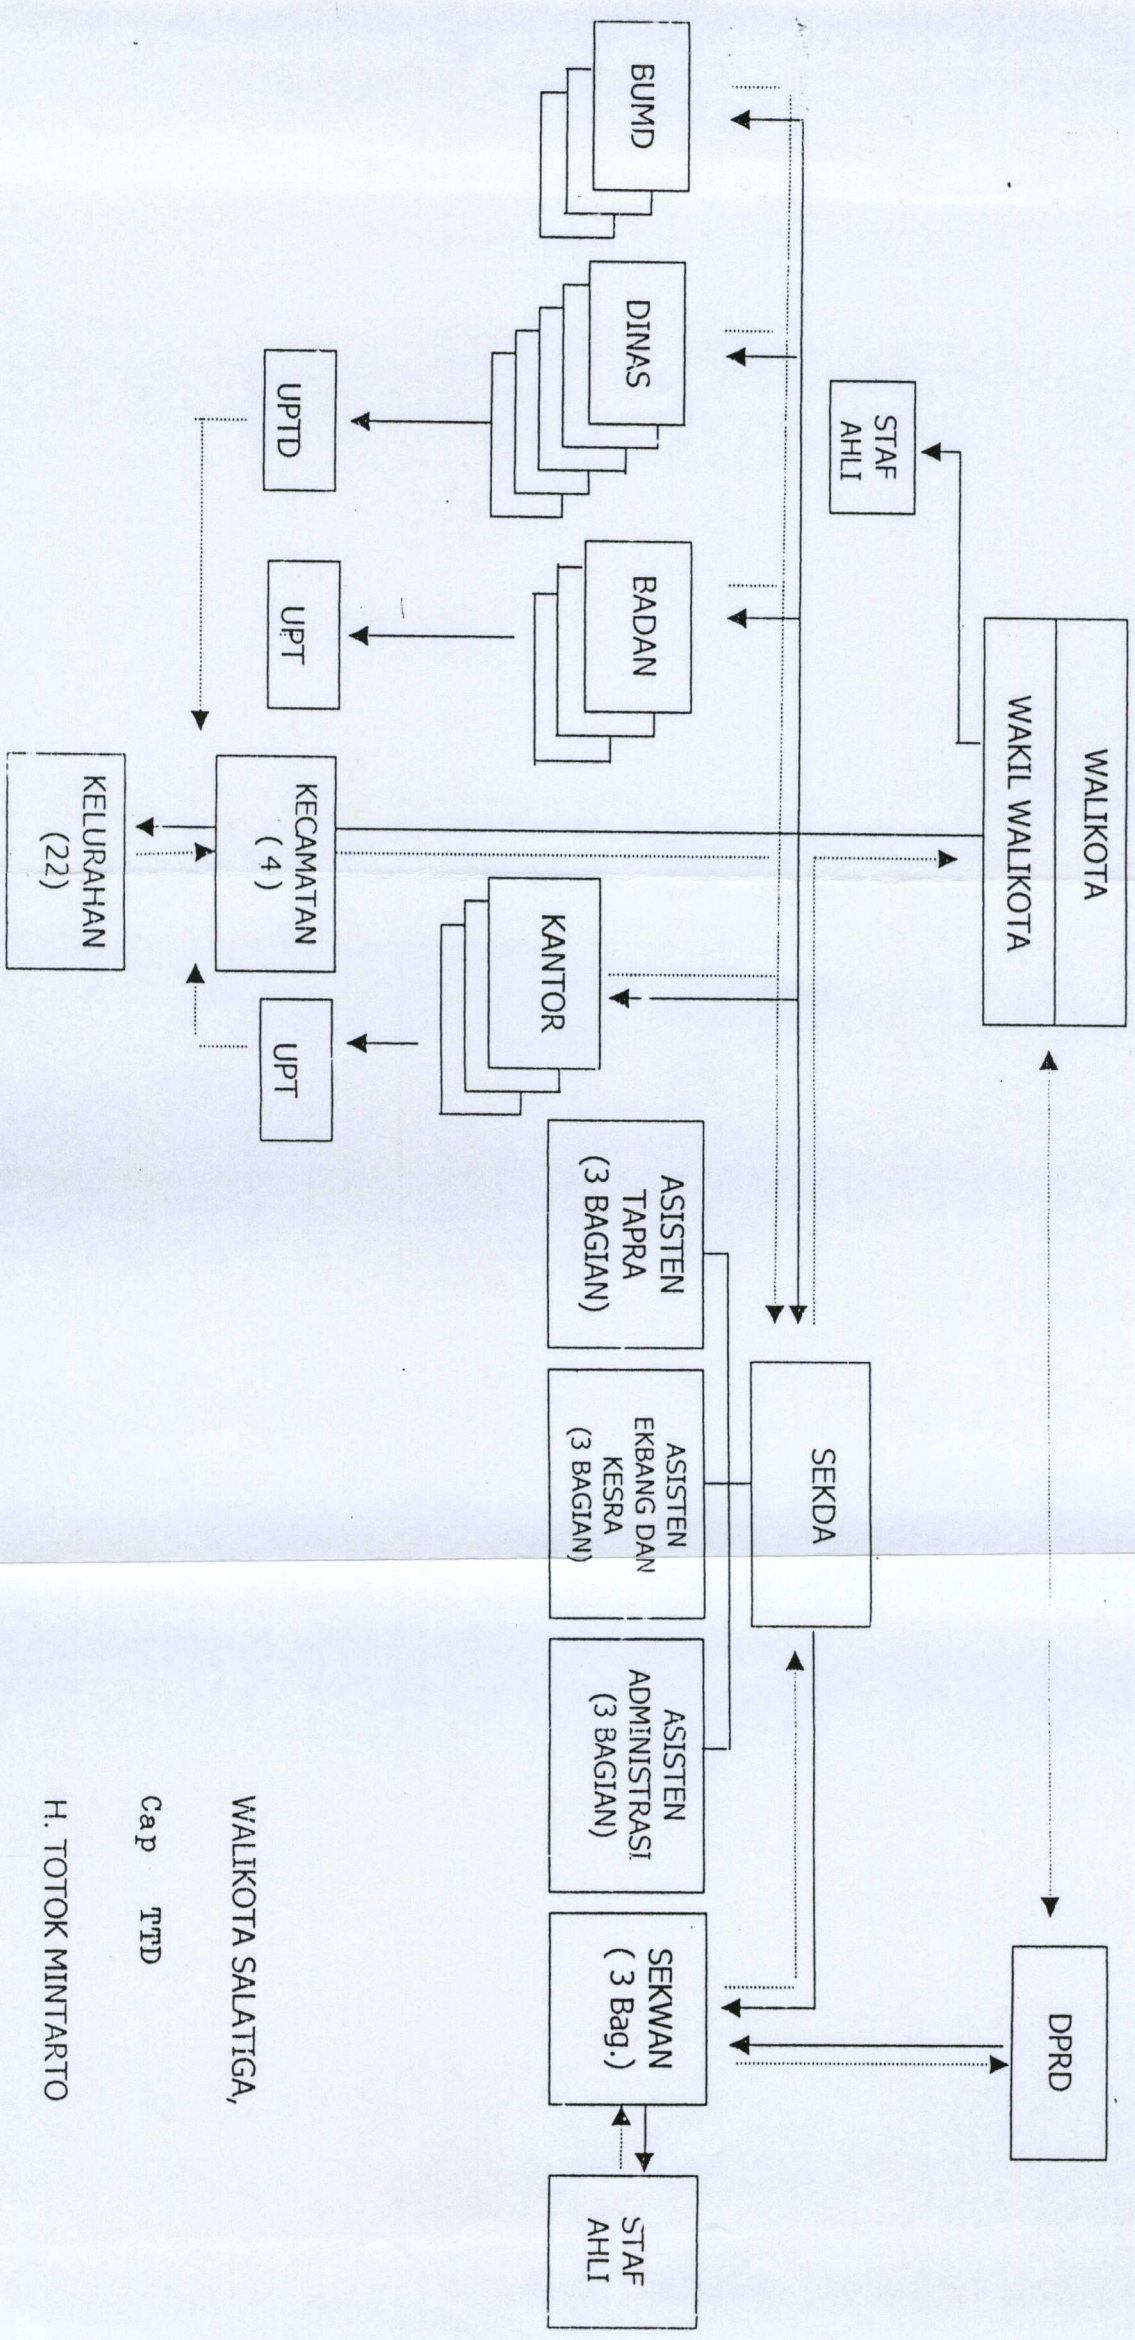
WALIKOTA

WAKIL WALIKOTA

STAF AHLI

DPRD

BUMD

DINAS

BADAN

KANTOR

SEKDA

UPTD

UPT

UPT

KECAMATAN ( 4 )

KELURAHAN (22)

ASISTEN TAPRA (3 BAGIAN)

ASISTEN EKBANG DAN KESRA (3 BAGIAN)

ASISTEN ADMINISTRASI (3 BAGIAN)

SEKWAN ( 3 Bag.)

STAF AHLI

WALIKOTA SALATIGA,

Cap TTD

H. TOTOK MINTARTO